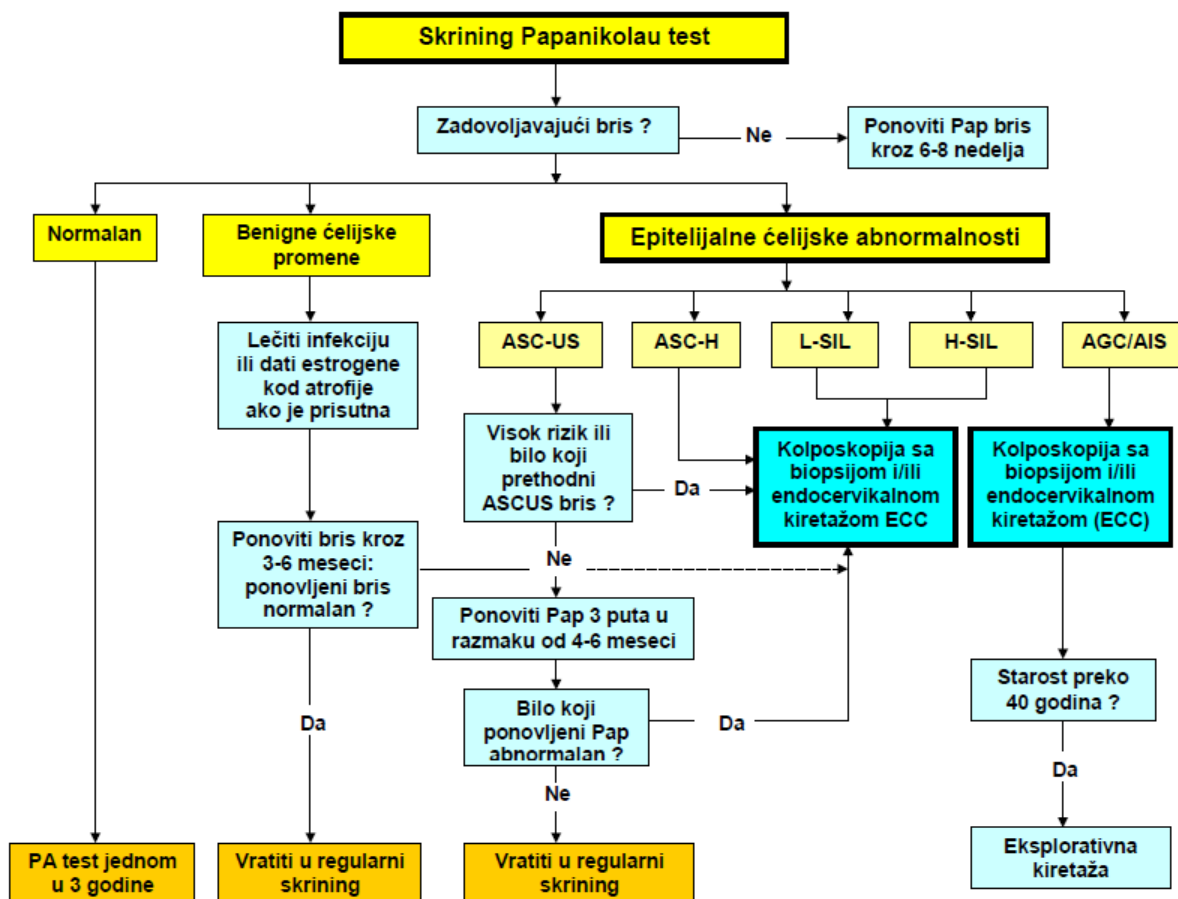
Skrining Papanikolau test

Zadovoljavajući bris ?

Ne

Ponoviti Pap bris kroz 6-8 nedelja

Normalan

Benigne ćelijske promene

Epitelijalne ćelijske abnormalnosti

Lečiti infekciju ili dati estrogene kod atrofije ako je prisutna

ASC-US

ASC-H

L-SIL

H-SIL

AGC/AIS

Visok rizik ili bilo koji prethodni ASCUS bris ?

Da

Kolposkopija sa biopsijom i/ili endocervikalnom kiretažom ECC

Kolposkopija sa biopsijom i/ili endocervikalnom kiretažom (ECC)

Ponoviti bris kroz 3-6 meseci: ponovljeni bris normalan ?

Ne

Ponoviti Pap 3 puta u razmaku od 4-6 meseci

Bilo koji ponovljeni Pap abnormalan ?

Da

Starost preko 40 godina ?

Da

Da

Ne

Eksplorativna kiretaža

PA test jednom u 3 godine

Vratiti u regularni skrining

Vratiti u regularni skrining